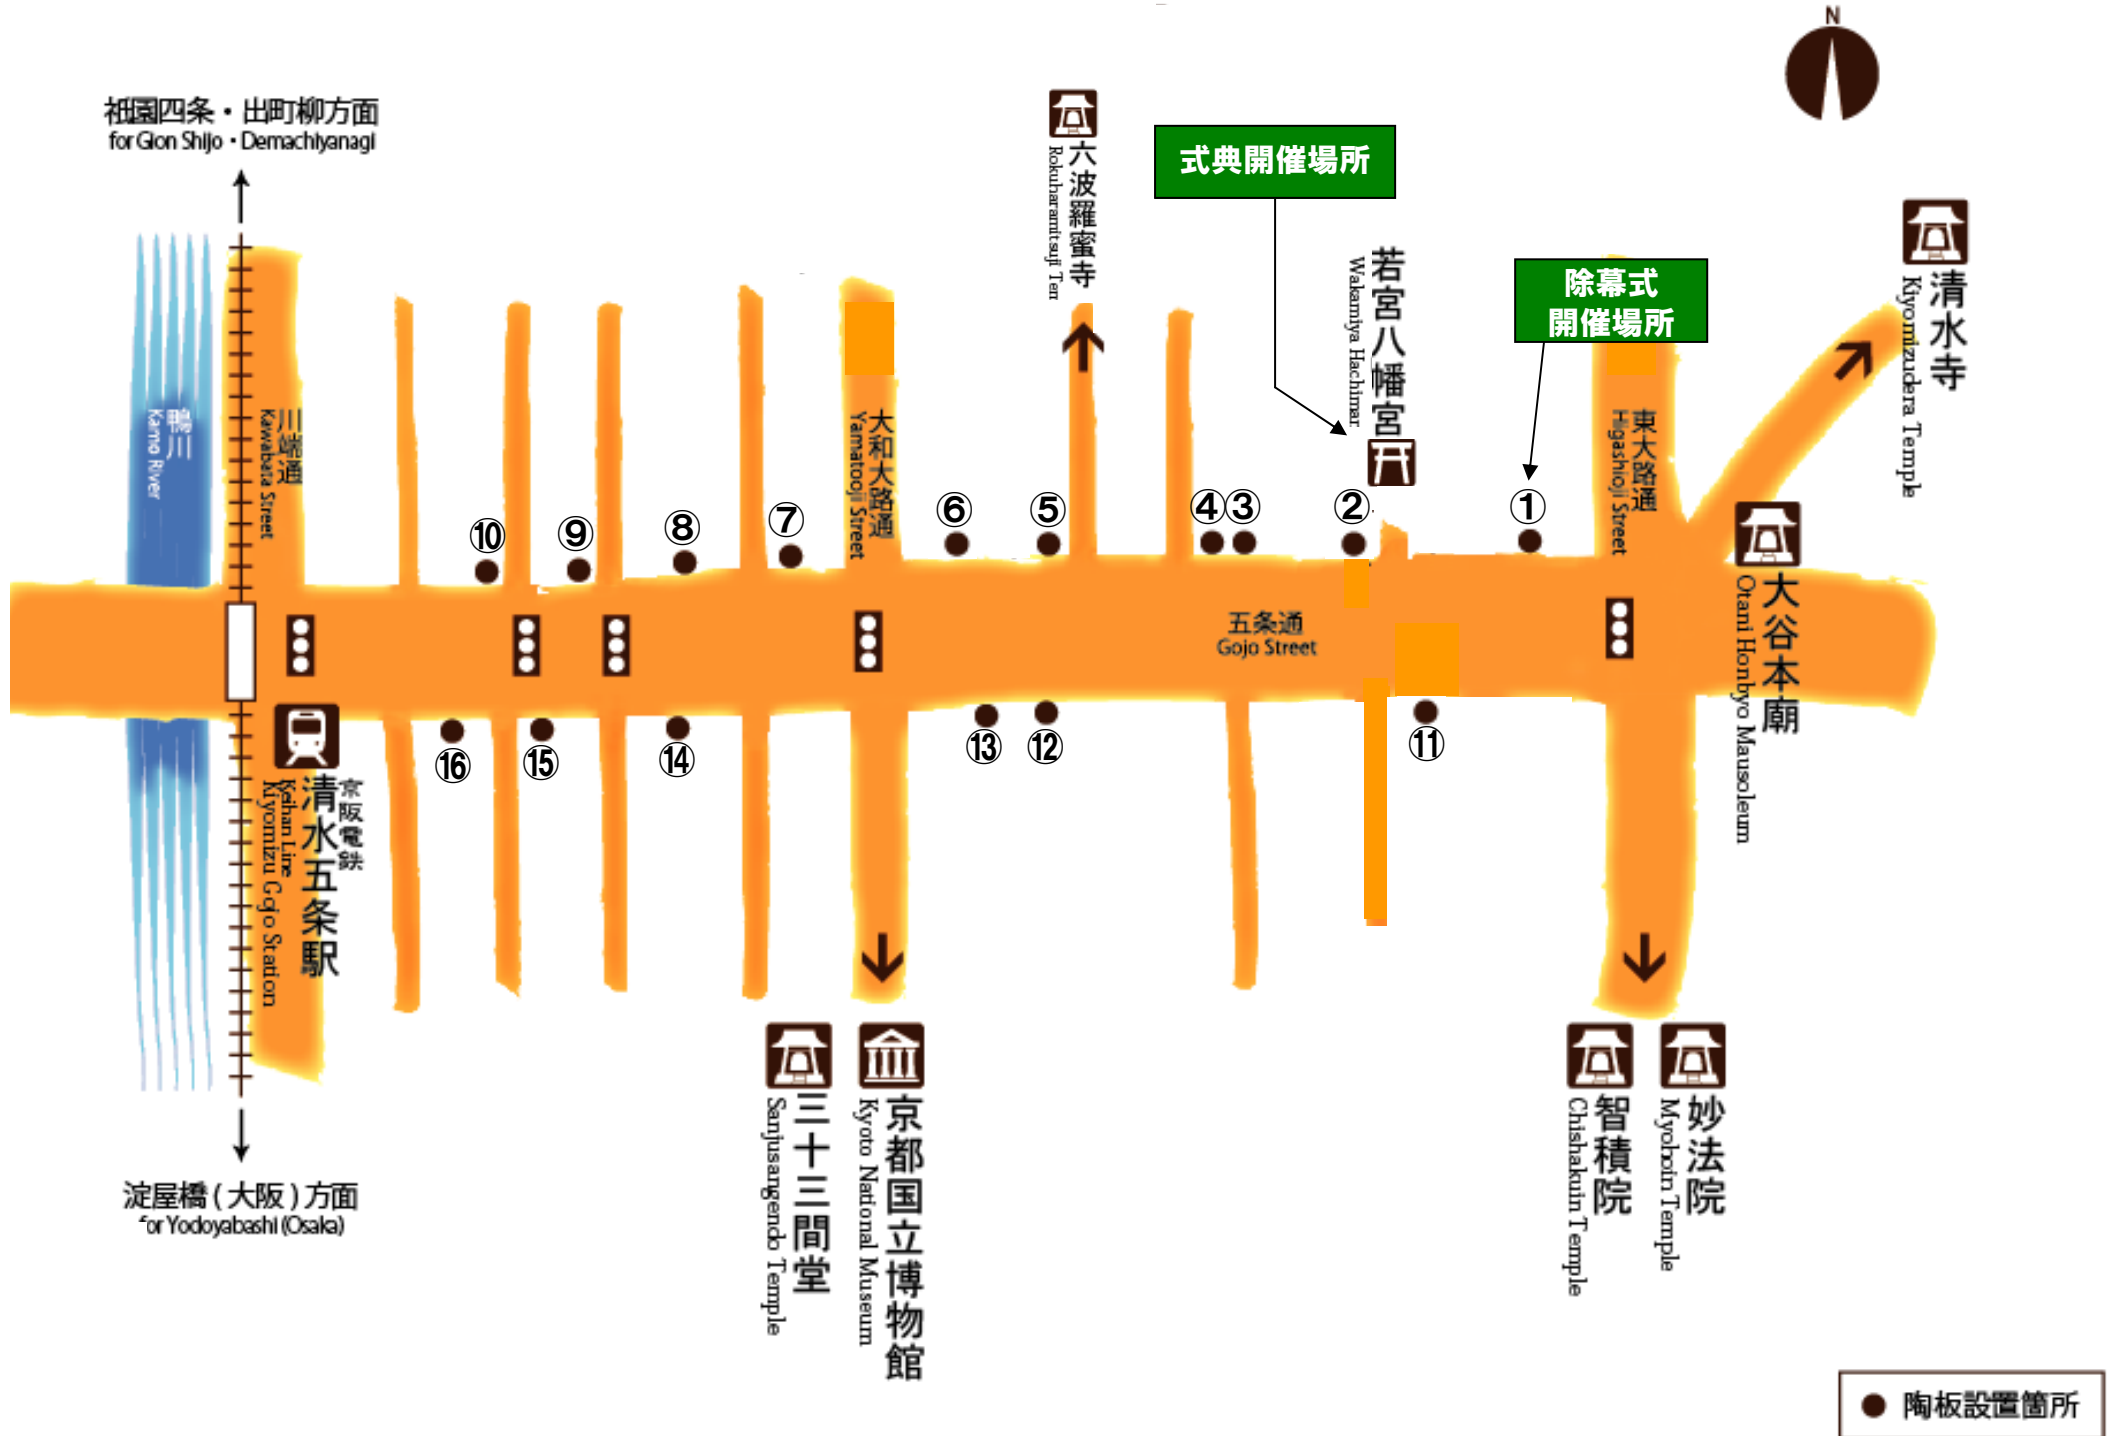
N

祇園四条・出町柳方面
for Gion Shijo・Demachiyanagi

六波羅蜜寺
Rokuharamitsuji Tem

式典開催場所

若宮八幡宮
Wakamiya Hachiman

除幕式開催場所

清水寺
Kiyomizudera Temple

鴨川
Kamo River

川端通
Kawabata Street

大和大路通
Yamatooji Street

東大路通
Higashioji Street

⑩ ⑨ ⑧ ⑦ ⑥ ⑤ ④ ③ ② ①

五条通
Gojo Street

大谷本廟
Otani Honbyo Mausoleum

⑯ ⑮ ⑭ ⑬ ⑫ ⑪

京阪電鉄
清水五条駅
Keihan Line
Kiyomizu Gojo Station

三十三間堂
Sanjusangendo Temple

京都国立博物館
Kyoto National Museum

智積院
Chishakuin Temple

妙法院
Myohoin Temple

淀屋橋(大阪)方面
for Yodoyabashi (Osaka)

● 陶板設置箇所